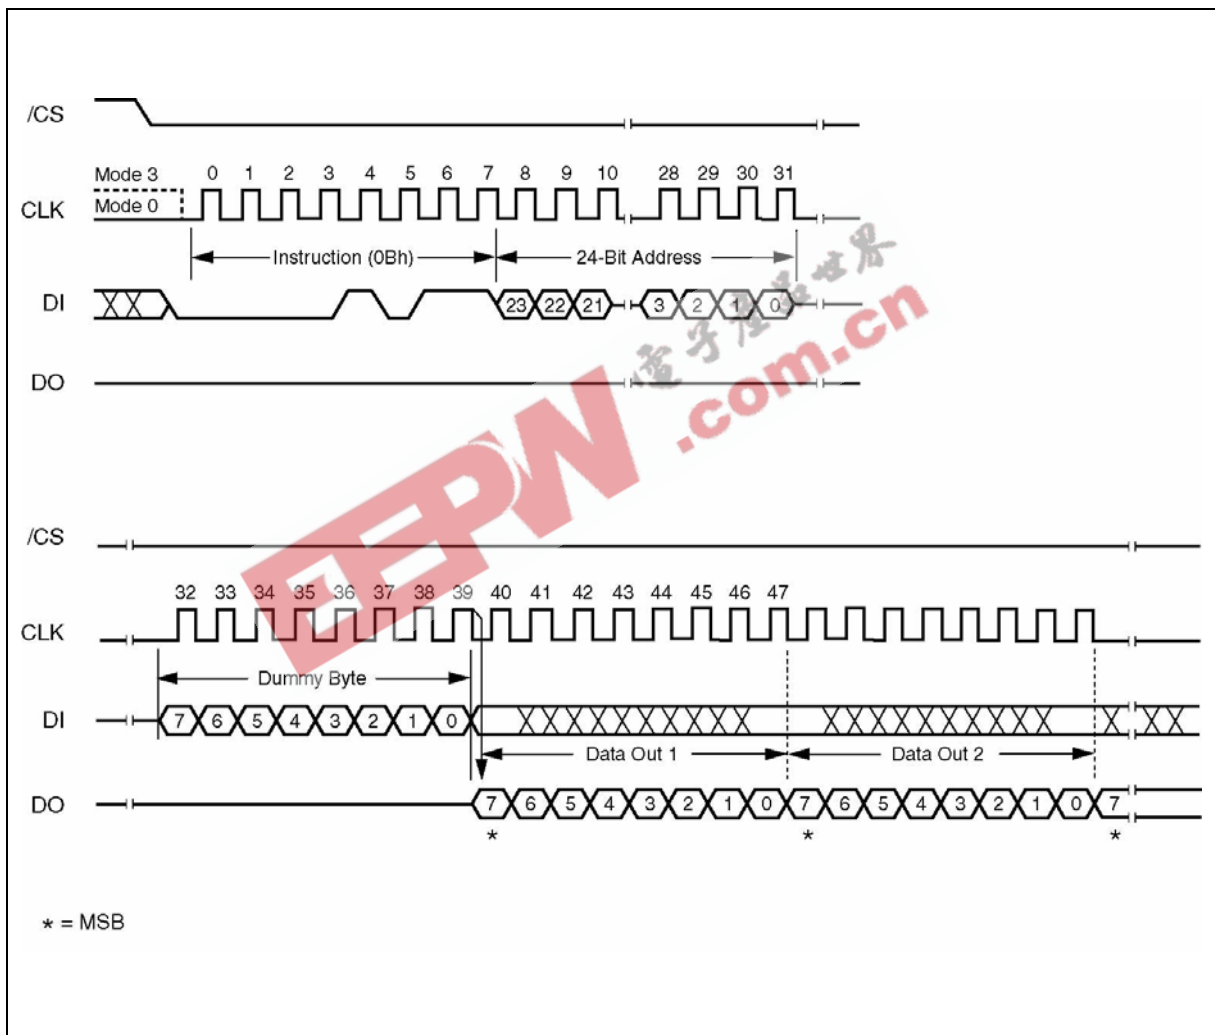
/CS

Mode 3
Mode 0
CLK
0 1 2 3 4 5 6 7 8 9 10 28 29 30 31

Instruction (0Bh)
24-Bit Address

DI
23 22 21 3 2 1 0

DO

电子产品世界
EEPW .com.cn

/CS

32 33 34 35 36 37 38 39 40 41 42 43 44 45 46 47
CLK

Dummy Byte

DI
7 6 5 4 3 2 1 0

Data Out 1
Data Out 2

DO
7 6 5 4 3 2 1 0 7 6 5 4 3 2 1 0 7
* * *

* = MSB